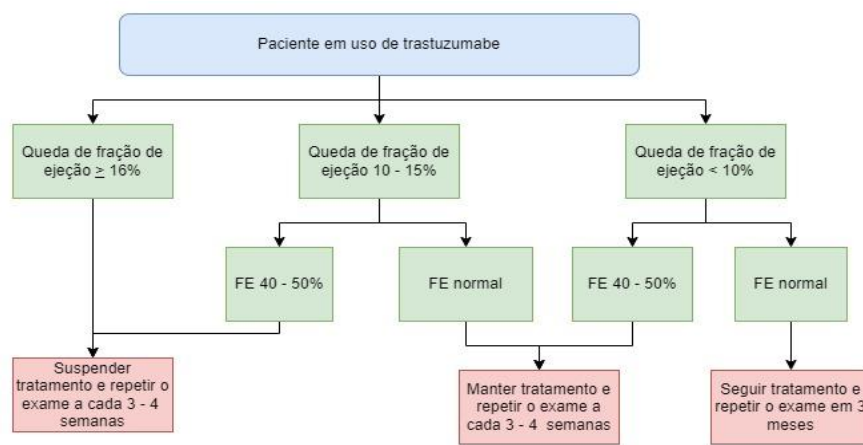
Paciente em uso de trastuzumabe

Queda de fração de ejeção $\geq$ 16%

Queda de fração de ejeção 10 - 15%

Queda de fração de ejeção < 10%

FE 40 - 50%

FE normal

FE 40 - 50%

FE normal

Suspender tratamento e repetir o exame a cada 3 - 4 semanas

Manter tratamento e repetir o exame a cada 3 - 4 semanas

Seguir tratamento e repetir o exame em 3 meses